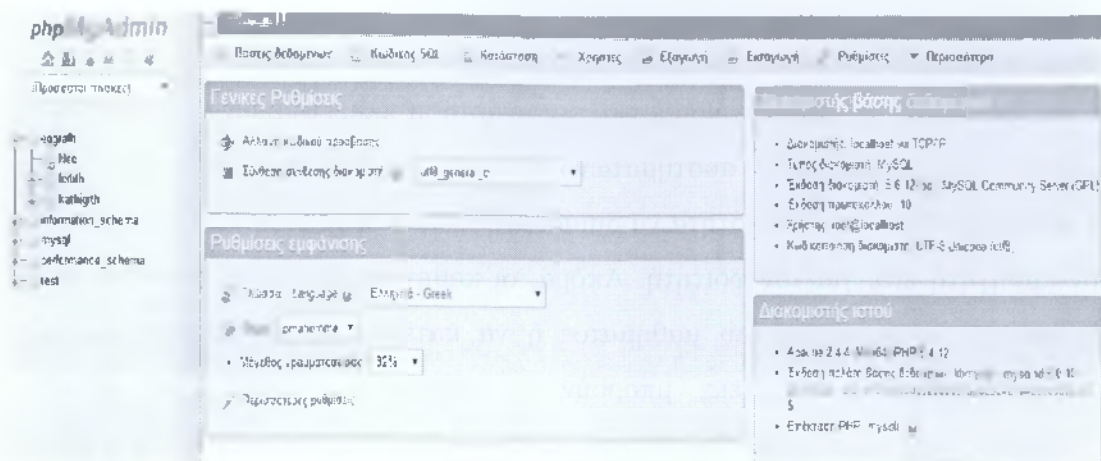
phpMyAdmin

Πρόσφατα πίνακες

kagath
Νέο
foitith
kathigth
information_schema
mysql
performance_schema
test

Βάσεις δεδομένων Κώδικας SQL Κατάσταση Χρήστες Εξαγωγή Εισαγωγή Ρυθμίσεις Περισσότερα

Γενικές Ρυθμίσεις

Αλλαγή κωδικού πρόσβασης
Σύνθεση σύνδεσης διακομιστή utf8_general_ci

Ρυθμίσεις εμφάνισης

Γλώσσα - Language Ελληνικά - Greek
Θέμα pmahomme
Μέγεθος γραμματοσειράς 82%
Περισσότερες ρυθμίσεις

Διακομιστής βάσης δεδομένων

• Διακομιστής: localhost via TCP/IP
• Τύπος διακομιστή: MySQL
• Έκδοση διακομιστή: 5.6.12-log - MySQL Community Server (GPL)
• Έκδοση πρωτοκόλλου: 10
• Χρήστης: root@localhost
• Κωδικοποίηση διακομιστή: UTF-8 Unicode (utf8)

Διακομιστής ιστού

• Apache/2.4.4 (Win64) PHP/5.4.12
• Έκδοση πελάτη βάσης δεδομένων: libmysql - mysqlnd 5.0.10 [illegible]
• Επέκταση PHP: mysqli